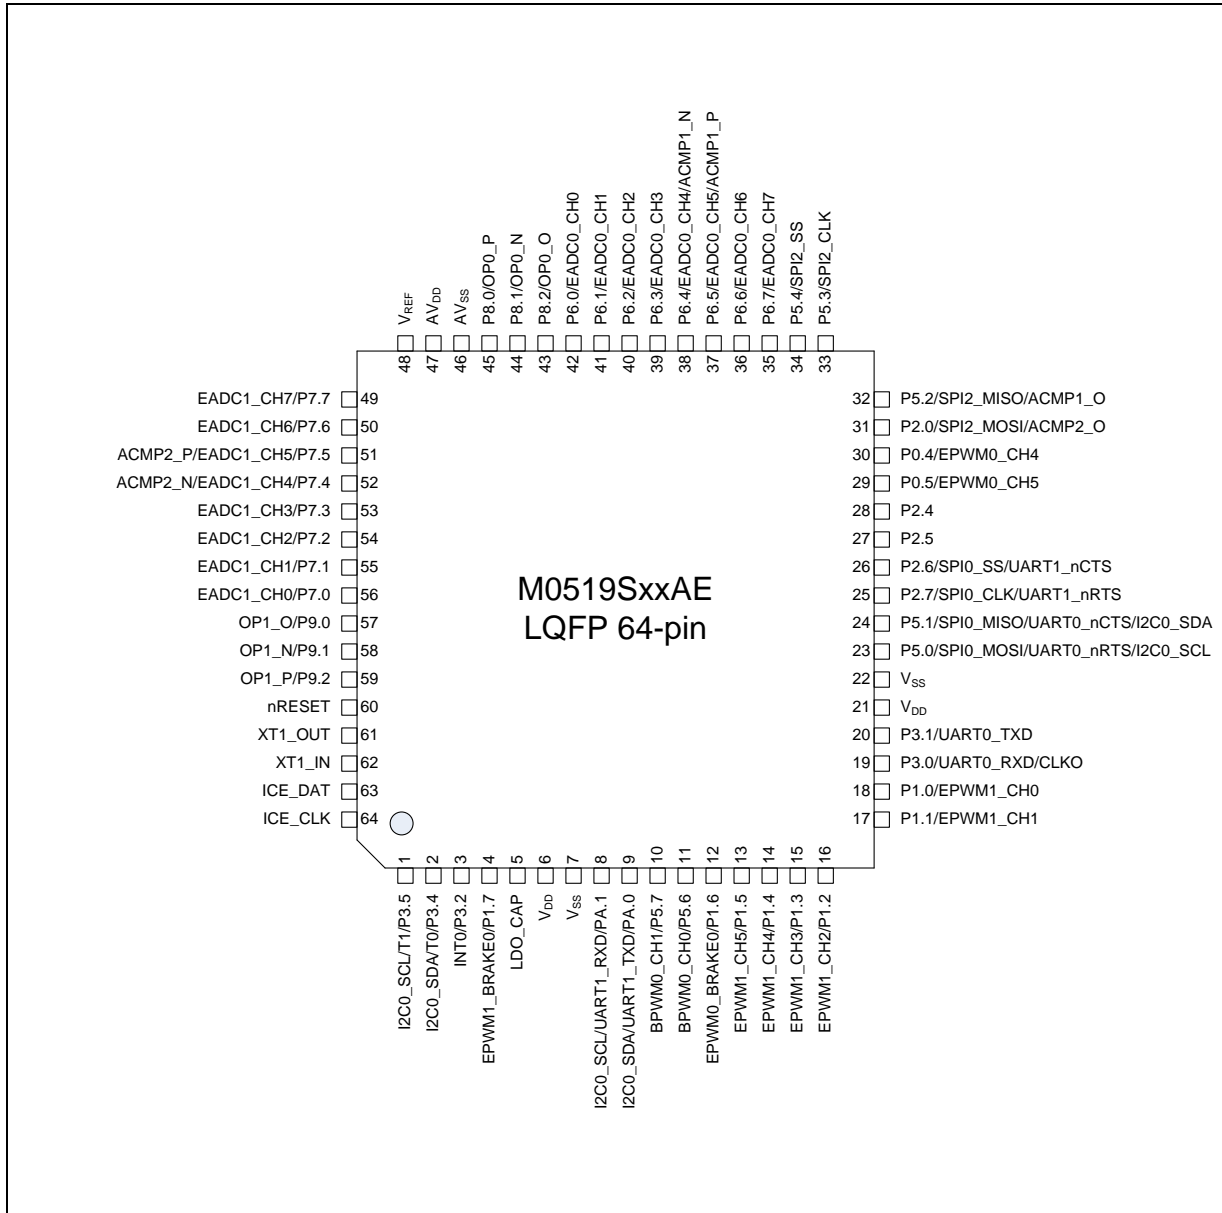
$V_{REF}$ 48
$AV_{DD}$ 47
$AV_{SS}$ 46
P8.0/OP0_P 45
P8.1/OP0_N 44
P8.2/OP0_O 43
P6.0/EADC0_CH0 42
P6.1/EADC0_CH1 41
P6.2/EADC0_CH2 40
P6.3/EADC0_CH3 39
P6.4/EADC0_CH4/ACMP1_N 38
P6.5/EADC0_CH5/ACMP1_P 37
P6.6/EADC0_CH6 36
P6.7/EADC0_CH7 35
P5.4/SPI2_SS 34
P5.3/SPI2_CLK 33

EADC1_CH7/P7.7 49
EADC1_CH6/P7.6 50
ACMP2_P/EADC1_CH5/P7.5 51
ACMP2_N/EADC1_CH4/P7.4 52
EADC1_CH3/P7.3 53
EADC1_CH2/P7.2 54
EADC1_CH1/P7.1 55
EADC1_CH0/P7.0 56
OP1_O/P9.0 57
OP1_N/P9.1 58
OP1_P/P9.2 59
nRESET 60
XT1_OUT 61
XT1_IN 62
ICE_DAT 63
ICE_CLK 64

M0519SxxAE
LQFP 64-pin

32 P5.2/SPI2_MISO/ACMP1_O
31 P2.0/SPI2_MOSI/ACMP2_O
30 P0.4/EPWM0_CH4
29 P0.5/EPWM0_CH5
28 P2.4
27 P2.5
26 P2.6/SPI0_SS/UART1_nCTS
25 P2.7/SPI0_CLK/UART1_nRTS
24 P5.1/SPI0_MISO/UART0_nCTS/I2C0_SDA
23 P5.0/SPI0_MOSI/UART0_nRTS/I2C0_SCL
22 $V_{SS}$
21 $V_{DD}$
20 P3.1/UART0_TXD
19 P3.0/UART0_RXD/CLKO
18 P1.0/EPWM1_CH0
17 P1.1/EPWM1_CH1

1 I2C0_SCL/T1/P3.5
2 I2C0_SDA/T0/P3.4
3 INT0/P3.2
4 EPWM1_BRAKE0/P1.7
5 LDO_CAP
6 $V_{DD}$
7 $V_{SS}$
8 I2C0_SCL/UART1_RXD/PA.1
9 I2C0_SDA/UART1_TXD/PA.0
10 BPWM0_CH1/P5.7
11 BPWM0_CH0/P5.6
12 EPWM0_BRAKE0/P1.6
13 EPWM1_CH5/P1.5
14 EPWM1_CH4/P1.4
15 EPWM1_CH3/P1.3
16 EPWM1_CH2/P1.2